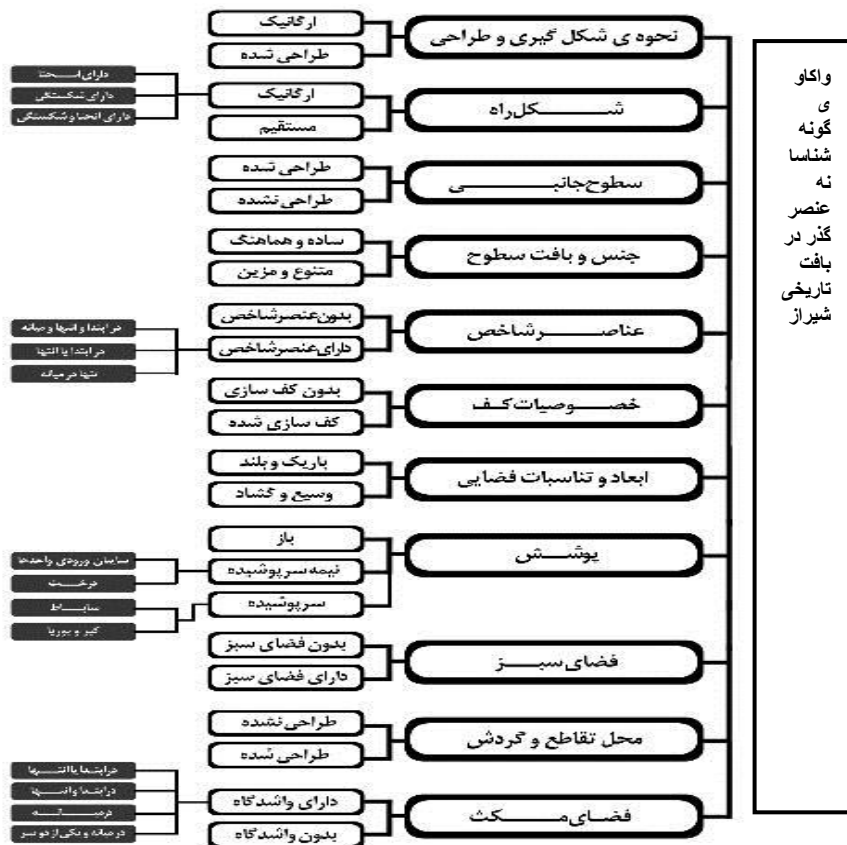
واکاوی گونه شناسانه عنصر گذر در بافت تاریخی شیراز

نحوه ی شکل گیری و طراحی
ارگانیک
طراحی شده

شکل راه
ارگانیک
مستقیم
دارای امتداد
دارای شکستگی
دارای انحنا و شکستگی

سطوح جانبی
طراحی شده
طراحی نشده

جنس و بافت سطوح
ساده و هماهنگ
متنوع و مزین

عناصر شاخص
بدون عنصر شاخص
دارای عنصر شاخص
در ابتدا و انتها و میانه
در ابتدا یا انتها
تنها در میانه

خصوصیات کف
بدون کف سازی
کف سازی شده

ابعاد و تناسبات فضایی
باریک و بلند
وسیع و گشاد

پوشش
باز
نیمه سرپوشیده
سرپوشیده
ساباط ورودی واحدها
درخت
ساباط
کپر و بوریا

فضای سبز
بدون فضای سبز
دارای فضای سبز

محل تقاطع و گردش
طراحی نشده
طراحی شده

فضای مکث
دارای واشدگاه
بدون واشدگاه
در ابتدا یا انتها
در ابتدا و انتها
در میانه
در میانه و یکی از دو سر